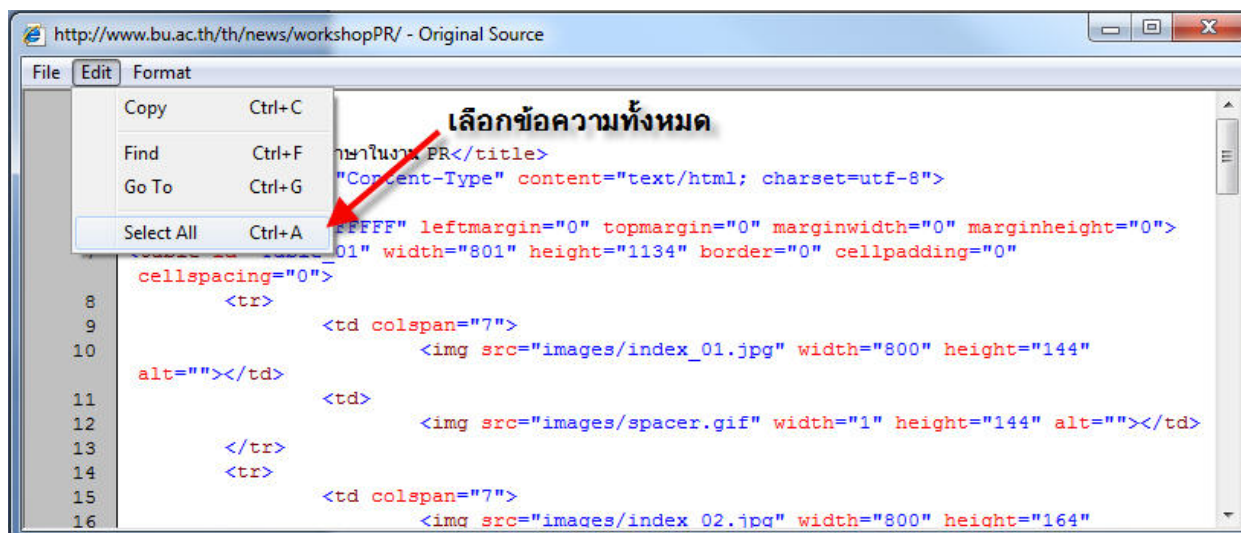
http://www.bu.ac.th/th/news/workshopPR/ - Original Source

File Edit Format

Copy Ctrl+C
Find Ctrl+F
Go To Ctrl+G
Select All Ctrl+A

เลือกข้อความทั้งหมด

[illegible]ษาในงาน PR</title>
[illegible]"Content-Type" content="text/html; charset=utf-8">

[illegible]FFFFF" leftmargin="0" topmargin="0" marginwidth="0" marginheight="0">
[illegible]01" width="801" height="1134" border="0" cellpadding="0" cellspacing="0">
8 <tr>
9 <td colspan="7">
10 <img src="images/index_01.jpg" width="800" height="144" alt=""></td>
11 <td>
12 <img src="images/spacer.gif" width="1" height="144" alt=""></td>
13 </tr>
14 <tr>
15 <td colspan="7">
16 <img src="images/index_02.jpg" width="800" height="164"